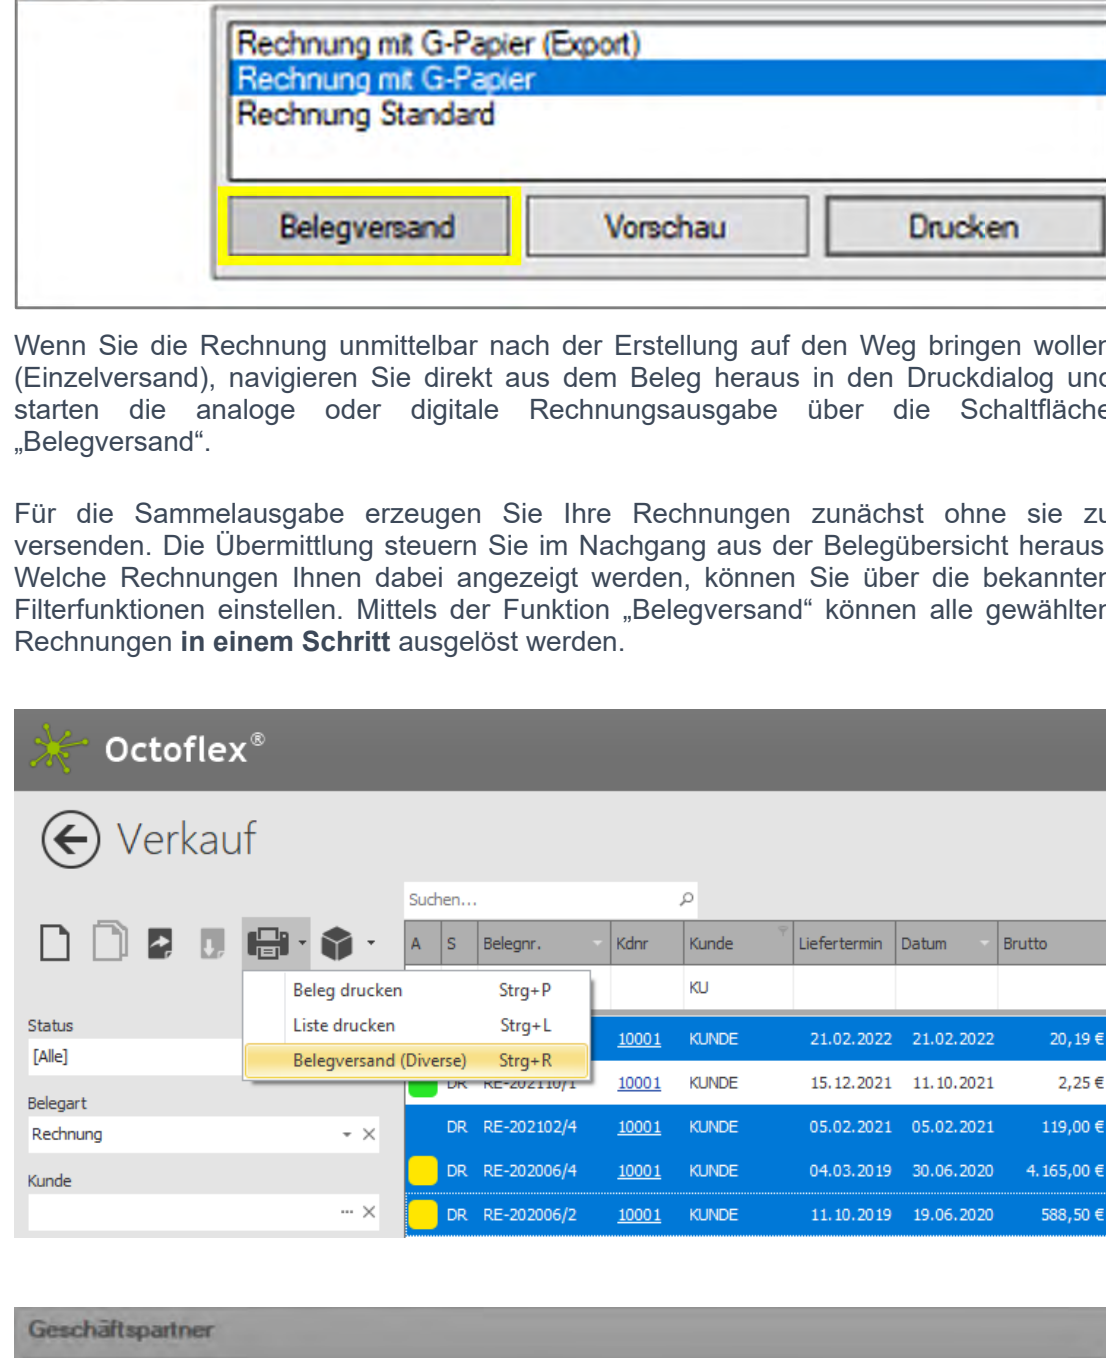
Rechnung mit G-Papier (Export)
Rechnung mit G-Papier
Rechnung Standard

Belegversand
Vorschau
Drucken

Wenn Sie die Rechnung unmittelbar nach der Erstellung auf den Weg bringen wolle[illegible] (Einzelversand), navigieren Sie direkt aus dem Beleg heraus in den Druckdialog un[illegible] starten die analoge oder digitale Rechnungsausgabe über die Schaltfläch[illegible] „Belegversand“.

Für die Sammelausgabe erzeugen Sie Ihre Rechnungen zunächst ohne sie z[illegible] versenden. Die Übermittlung steuern Sie im Nachgang aus der Belegübersicht heraus Welche Rechnungen Ihnen dabei angezeigt werden, können Sie über die bekannte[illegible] Filterfunktionen einstellen. Mittels der Funktion „Belegversand“ können alle gewählte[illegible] Rechnungen **in einem Schritt** ausgelöst werden.

Octoflex®

Verkauf

Suchen...

Beleg drucken Strg+P
Liste drucken Strg+L
Belegversand (Diverse) Strg+R

Status
[Alle]
Belegart
Rechnung
Kunde

| A | S | Belegnr. | Kdnr | Kunde | Liefertermin | Datum | Brutto |
|---|---|---|---|---|---|---|---|
| | | | | KU | | | |
| | | | 10001 | KUNDE | 21.02.2022 | 21.02.2022 | 20,19 € |
| | DR | RE-202110/1 | 10001 | KUNDE | 15.12.2021 | 11.10.2021 | 2,25 € |
| | DR | RE-202102/4 | 10001 | KUNDE | 05.02.2021 | 05.02.2021 | 119,00 € |
| | DR | RE-202006/4 | 10001 | KUNDE | 04.03.2019 | 30.06.2020 | 4.165,00 € |
| | DR | RE-202006/2 | 10001 | KUNDE | 11.10.2019 | 19.06.2020 | 588,50 € |

Geschäftspartner